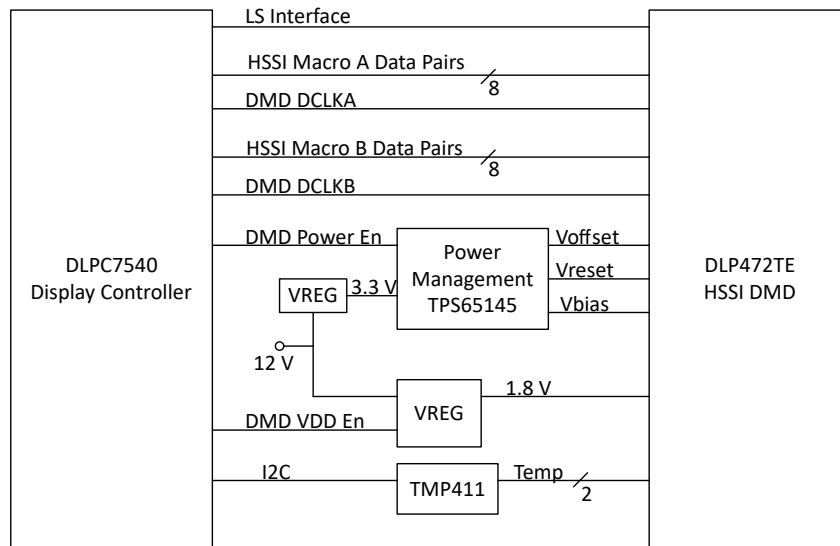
DLPC7540
Display Controller

LS Interface

HSSI Macro A Data Pairs
8

DMD DCLKA

HSSI Macro B Data Pairs
8

DMD DCLKB

DMD Power En

Power Management TPS65145

Voffset

Vreset

Vbias

VREG

3.3 V

12 V

VREG

1.8 V

DMD VDD En

I2C

TMP411

Temp
2

DLP472TE
HSSI DMD